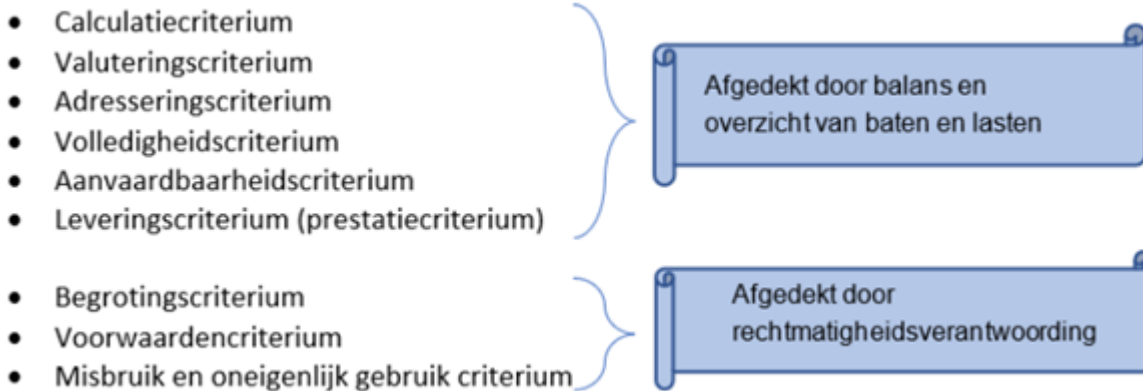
- Calculatiecriterium
- Valuteringscriterium
- Adresseringscriterium
- Volledigheidscriterium
- Aanvaardbaarheidscriterium
- Leveringscriterium (prestatiecriterium)

Afgedekt door balans en overzicht van baten en lasten

- Begrotingscriterium
- Voorwaardencriterium
- Misbruik en oneigenlijk gebruik criterium

Afgedekt door rechtmatigheidsverantwoording